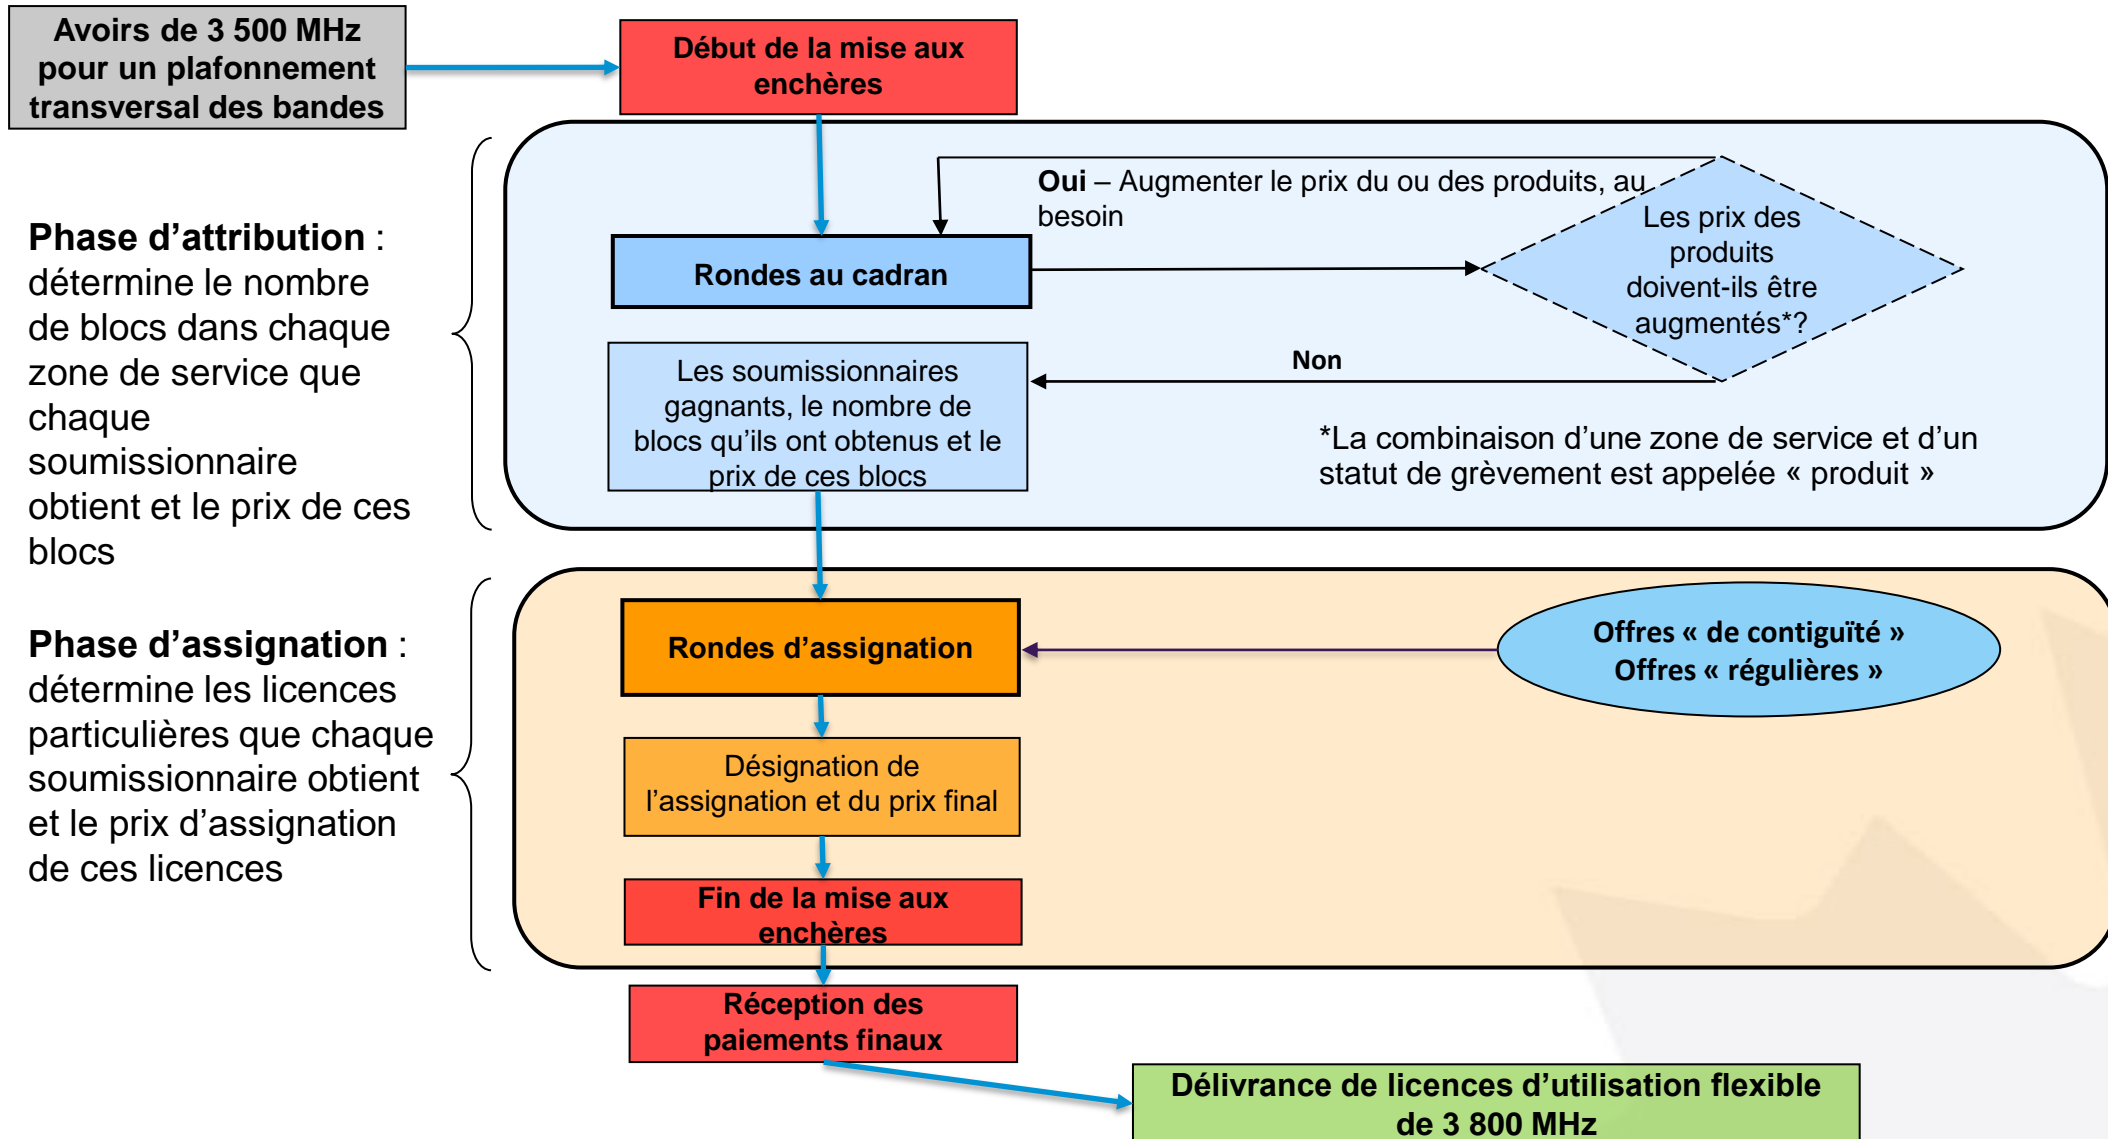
Avoirs de 3 500 MHz pour un plafonnement transversal des bandes

Début de la mise aux enchères

Phase d'attribution : détermine le nombre de blocs dans chaque zone de service que chaque soumissionnaire obtient et le prix de ces blocs

Oui – Augmenter le prix du ou des produits, au besoin

Rondes au cadran

Les prix des produits doivent-ils être augmentés*?

Non

Les soumissionnaires gagnants, le nombre de blocs qu'ils ont obtenus et le prix de ces blocs

*La combinaison d'une zone de service et d'un statut de grèvement est appelée « produit »

Phase d'assignation : détermine les licences particulières que chaque soumissionnaire obtient et le prix d'assignation de ces licences

Rondes d'assignation

Offres « de contiguïté »
Offres « régulières »

Désignation de l'assignation et du prix final

Fin de la mise aux enchères

Réception des paiements finaux

Délivrance de licences d'utilisation flexible de 3 800 MHz